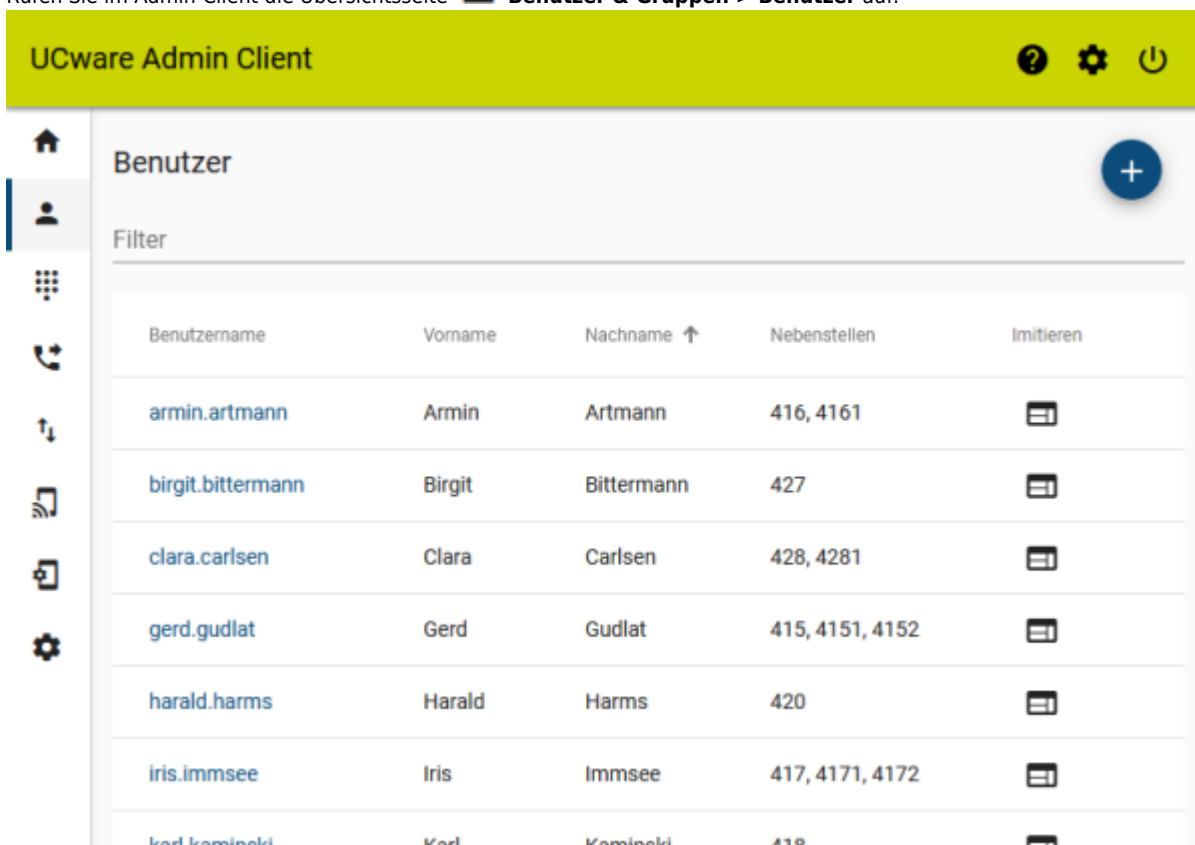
Rufen Sie im Admin-Client die Übersichtsseite **Benutzer & Gruppen > Benutzer** auf.

UCware Admin Client

Benutzer

Filter

| Benutzername | Vorname | Nachname ↑ | Nebenstellen | Imitieren |
|---|---|---|---|---|
| armin.artmann | Armin | Artmann | 416, 4161 | |
| birgit.bittermann | Birgit | Bittermann | 427 | |
| clara.carlsen | Clara | Carlsen | 428, 4281 | |
| gerd.gudlat | Gerd | Gudlat | 415, 4151, 4152 | |
| harald.harms | Harald | Harms | 420 | |
| iris.immsee | Iris | Immsee | 417, 4171, 4172 | |
| karl.kaminski | Karl | Kaminski | 418 | |